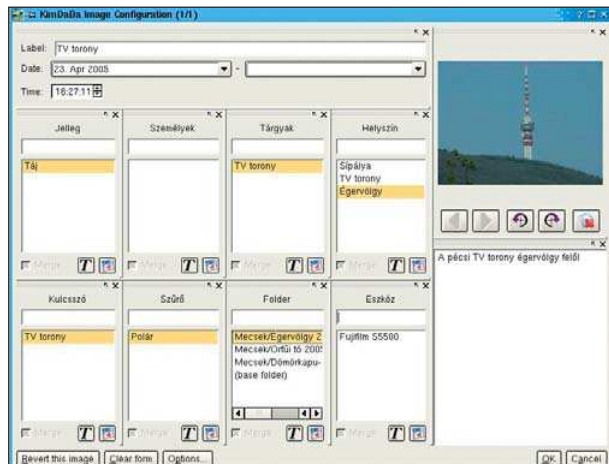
KimDaBa Image Configuration (1/1)

Label: TV torony

Date: 23. Apr 2005

Time: 16:27:11

Jelleg

Táj

Merge

Személyek

Merge

Tárgyak

TV torony

Merge

Helyszín

Sípálya
TV torony
Égervölgy

Merge

A pécsi TV torony égervölgy felől

Kulcsszó

TV torony

Merge

Szűrő

Polár

Merge

Folder

Mecsek/Égervölgy 2
Mecsek/Orfűi tó 2005
Mecsek/Dömörkapu-
(base folder)

Merge

Eszköz

Fujifilm S5500

Merge

Revert this image

Clear form

Options...

OK

Cancel